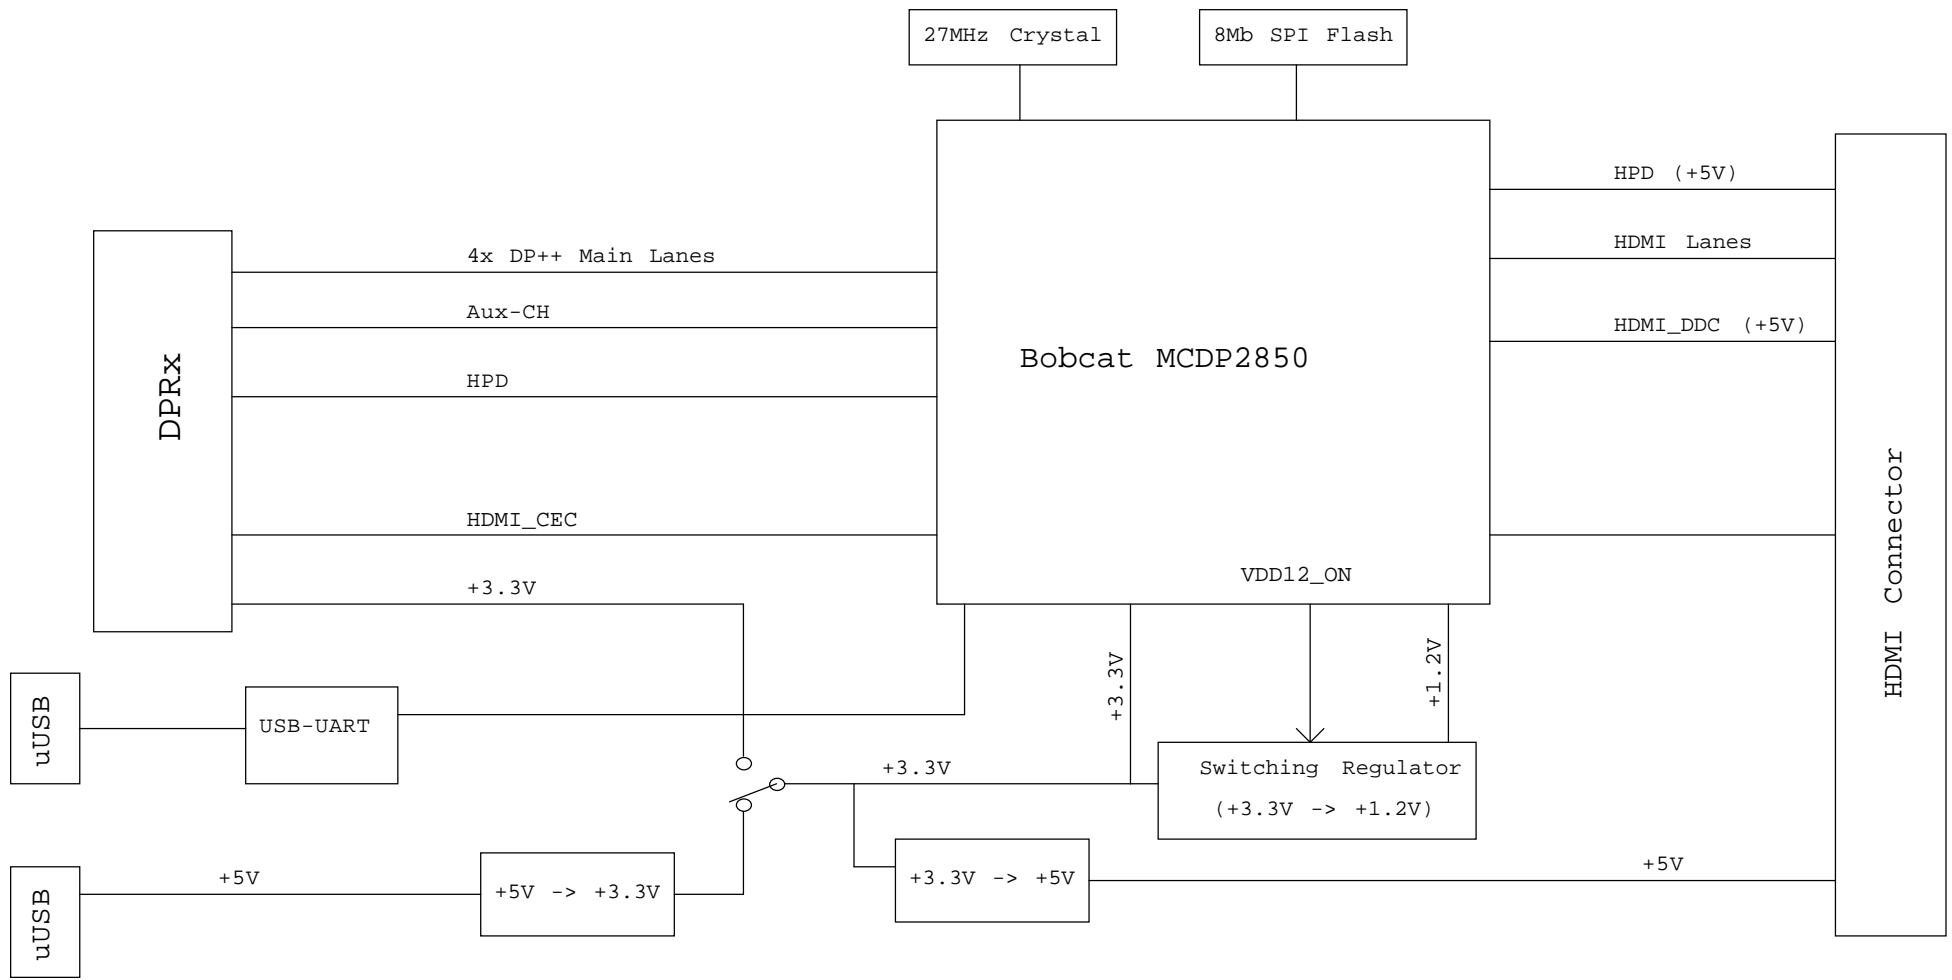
27MHz Crystal

8Mb SPI Flash

DPRx

4x DP++ Main Lanes

Aux-CH

HPD

HDMI_CEC

+3.3V

Bobcat MCDP2850

VDD12_ON

HPD (+5V)

HDMI Lanes

HDMI_DDC (+5V)

HDMI Connector

uUSB

USB-UART

+3.3V

+1.2V

+3.3V

Switching Regulator

(+3.3V -> +1.2V)

uUSB

+5V

+5V -> +3.3V

+3.3V -> +5V

+5V